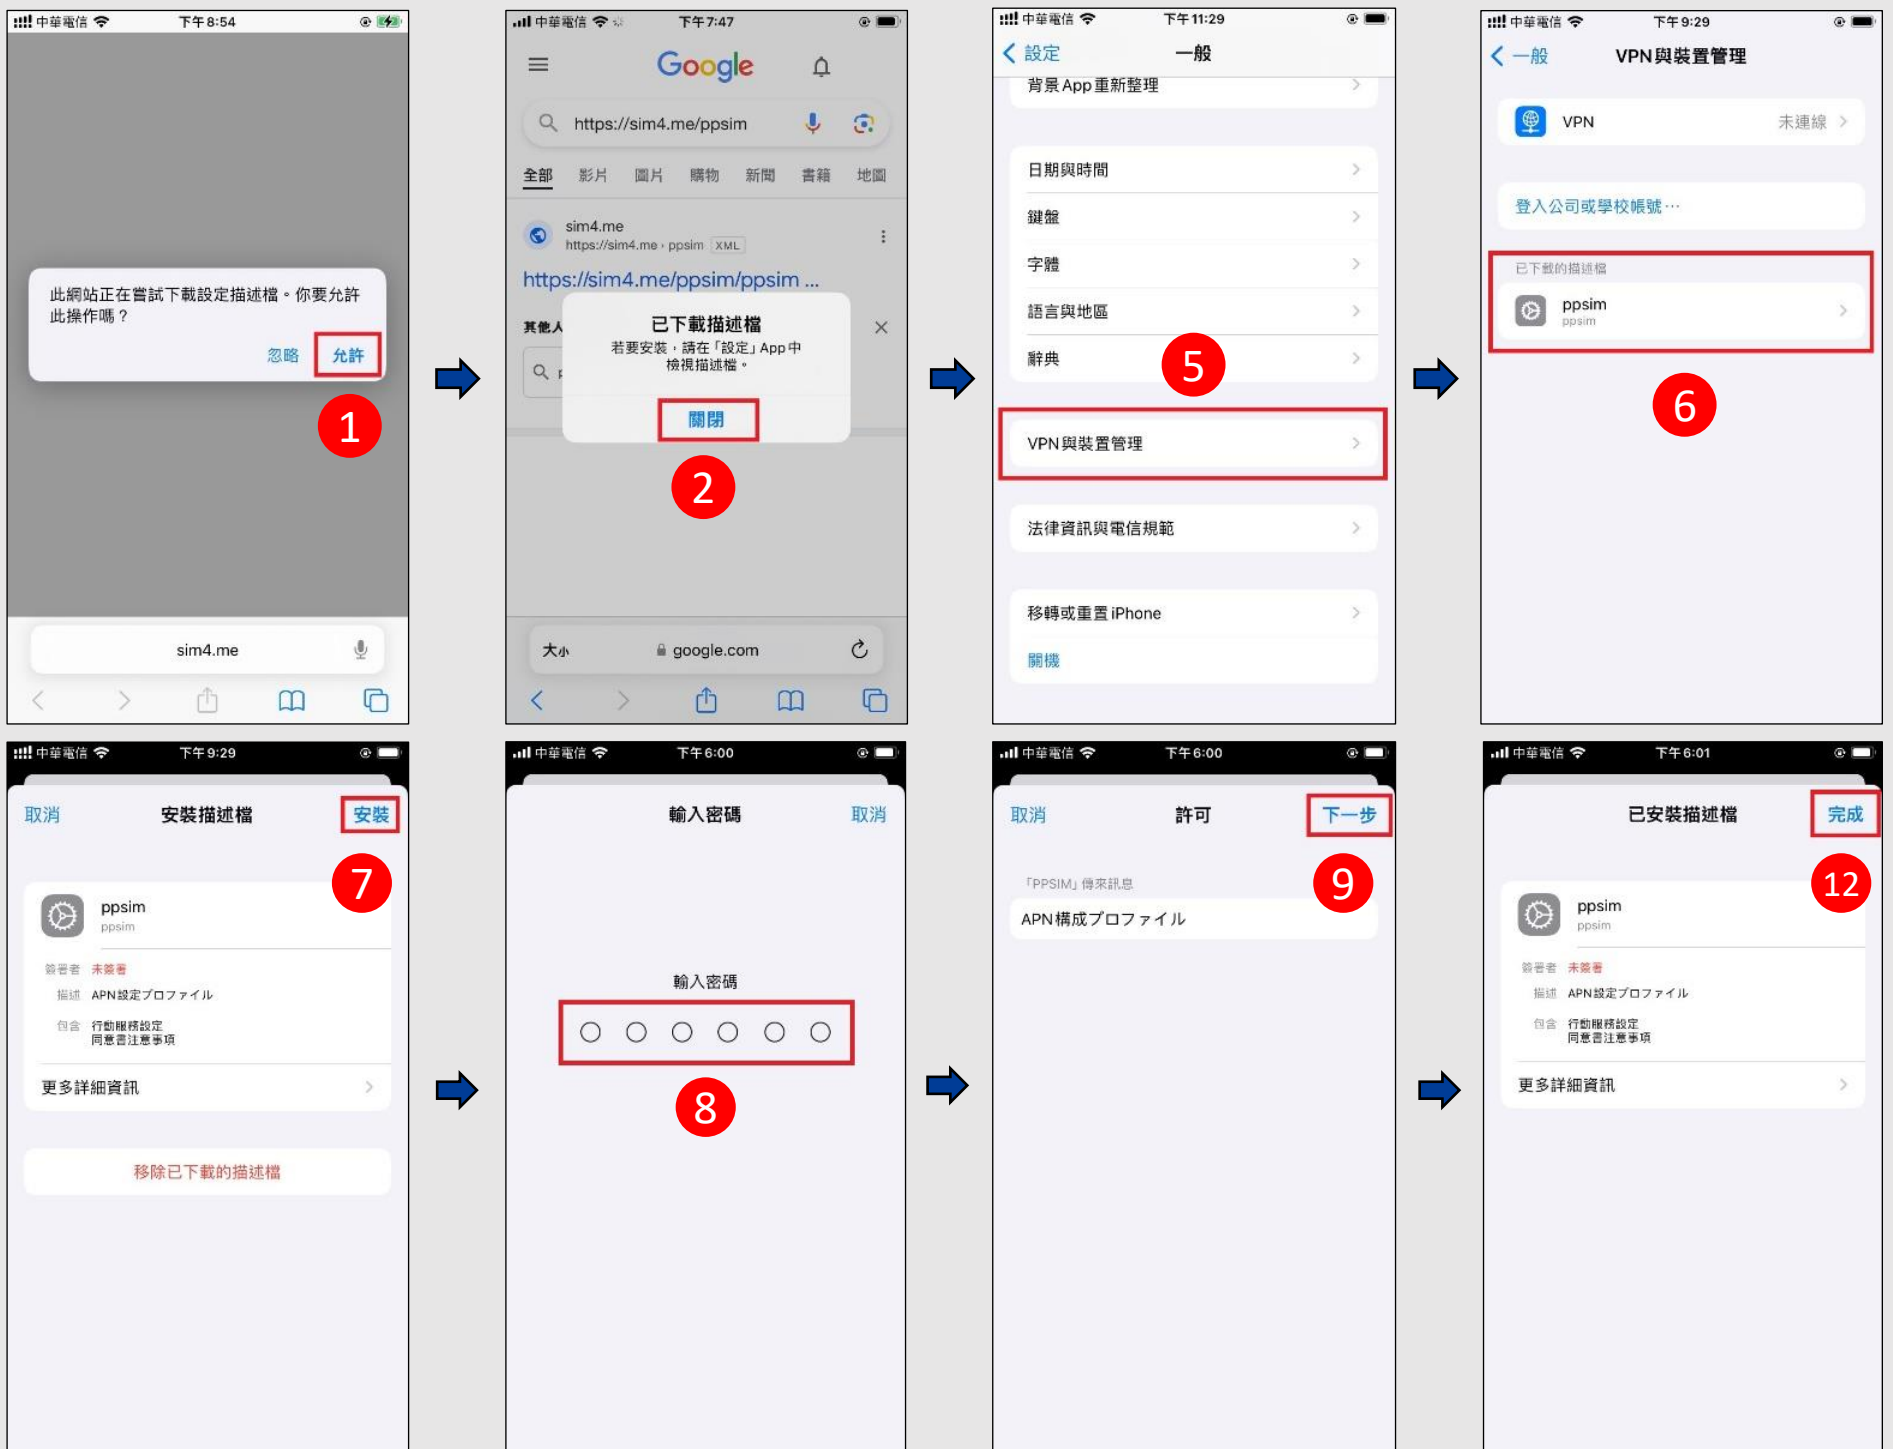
中華電信 下午8:54

此網站正在嘗試下載設定描述檔。你要允許此操作嗎？

忽略 允許

1

sim4.me

中華電信 下午7:47

Google

https://sim4.me/ppsim

全部 影片 圖片 購物 新聞 書籍 地圖

sim4.me
https://sim4.me › ppsim XML

https://sim4.me/ppsim/ppsim ...

其他人

已下載描述檔
若要安裝，請在「設定」App中檢視描述檔。

關閉

2

大小 google.com

中華電信 下午11:29

設定 一般

背景 App 重新整理

日期與時間

鍵盤

字體

語言與地區

辭典

5

VPN與裝置管理

法律資訊與電信規範

移轉或重置 iPhone

關機

中華電信 下午9:29

一般 VPN與裝置管理

VPN 未連線

登入公司或學校帳號⋯

已下載的描述檔

ppsim
ppsim

6

中華電信 下午9:29

取消 安裝描述檔 安裝

7

ppsim
ppsim

簽署者 未簽署
描述 APN設定プロファイル
包含 行動服務設定
同意書注意事項

更多詳細資訊

移除已下載的描述檔

中華電信 下午6:00

輸入密碼 取消

輸入密碼

8

中華電信 下午6:00

取消 許可 下一步

「PPSIM」傳來訊息

9

APN構成プロファイル

中華電信 下午6:01

已安裝描述檔 完成

12

ppsim
ppsim

簽署者 未簽署
描述 APN設定プロファイル
包含 行動服務設定
同意書注意事項

更多詳細資訊